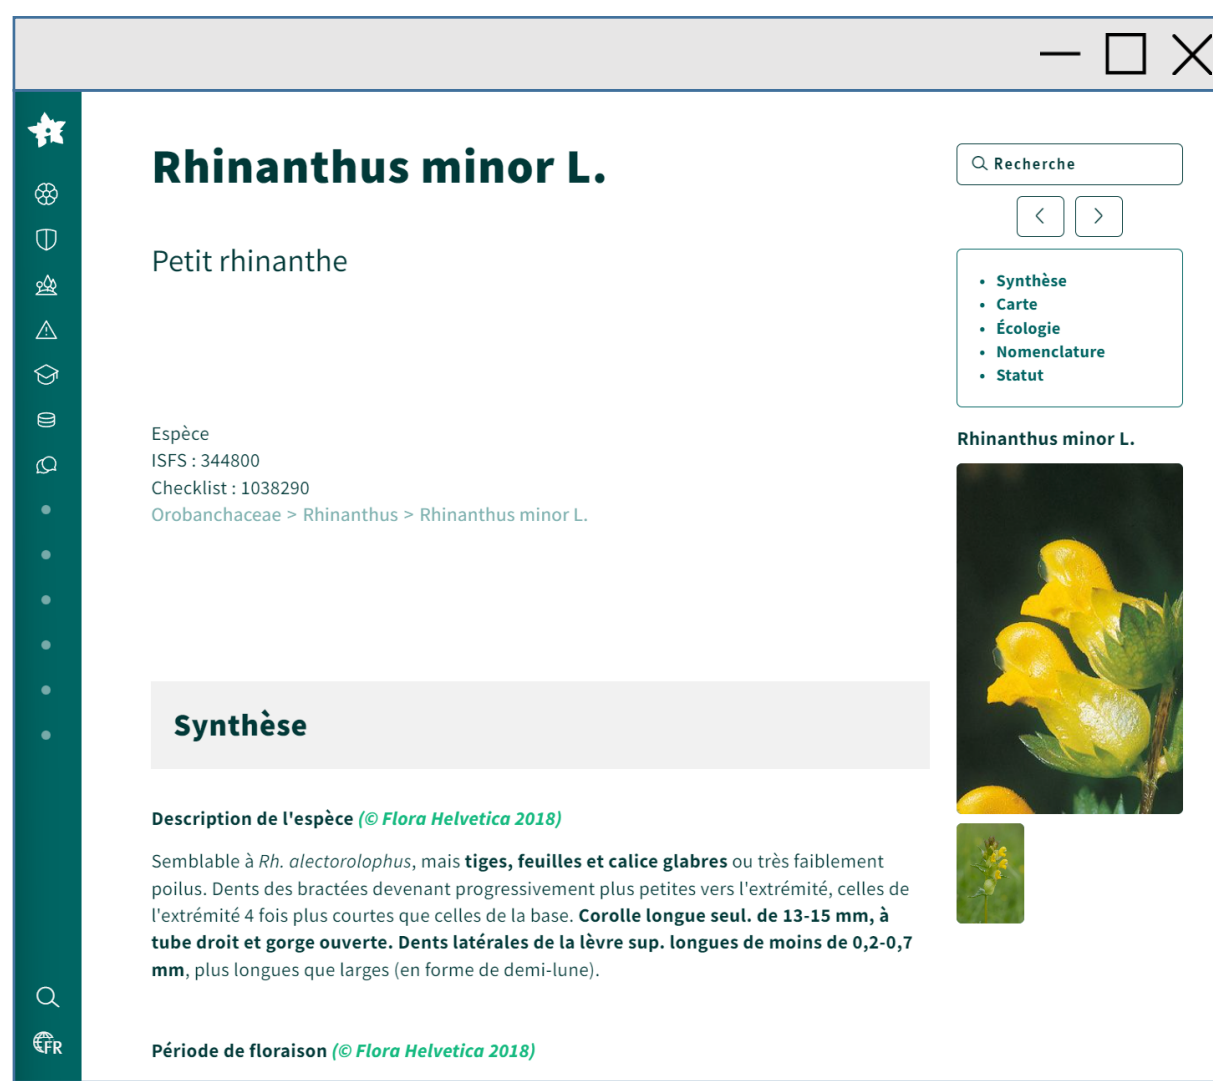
Rhinanthus minor L.

Petit rhinanthe

Espèce
ISFS : 344800
Checklist : 1038290
Orobanchaceae > Rhinanthus > Rhinanthus minor L.

Synthèse

Description de l'espèce (© Flora Helvetica 2018)

Semblable à Rh. alectorolophus, mais tiges, feuilles et calice glabres ou très faiblement poilus. Dents des bractées devenant progressivement plus petites vers l'extrémité, celles de l'extrémité 4 fois plus courtes que celles de la base. Corolle longue seul. de 13-15 mm, à tube droit et gorge ouverte. Dents latérales de la lèvre sup. longues de moins de 0,2-0,7 mm, plus longues que larges (en forme de demi-lune).

Période de floraison (© Flora Helvetica 2018)

Recherche

- Synthèse
- Carte
- Écologie
- Nomenclature
- Statut

Rhinanthus minor L.

FR